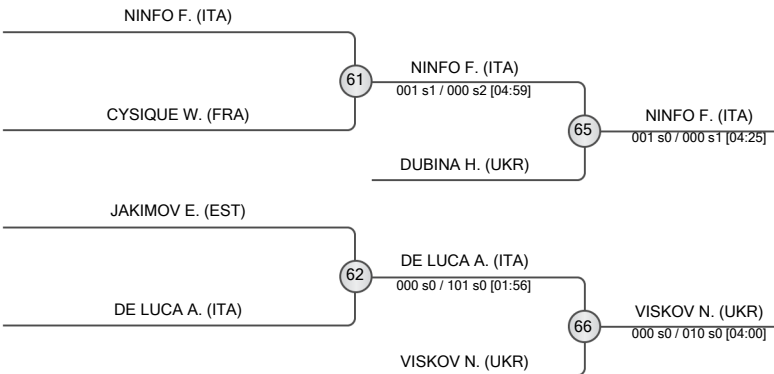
NINFO F. (ITA)

61

CYSIQUE W. (FRA)

NINFO F. (ITA)
001 s1 / 000 s2 [04:59]

65

DUBINA H. (UKR)

NINFO F. (ITA)
001 s0 / 000 s1 [04:25]

JAKIMOV E. (EST)

62

DE LUCA A. (ITA)

DE LUCA A. (ITA)
000 s0 / 101 s0 [01:56]

66

VISKOV N. (UKR)

VISKOV N. (UKR)
000 s0 / 010 s0 [04:00]